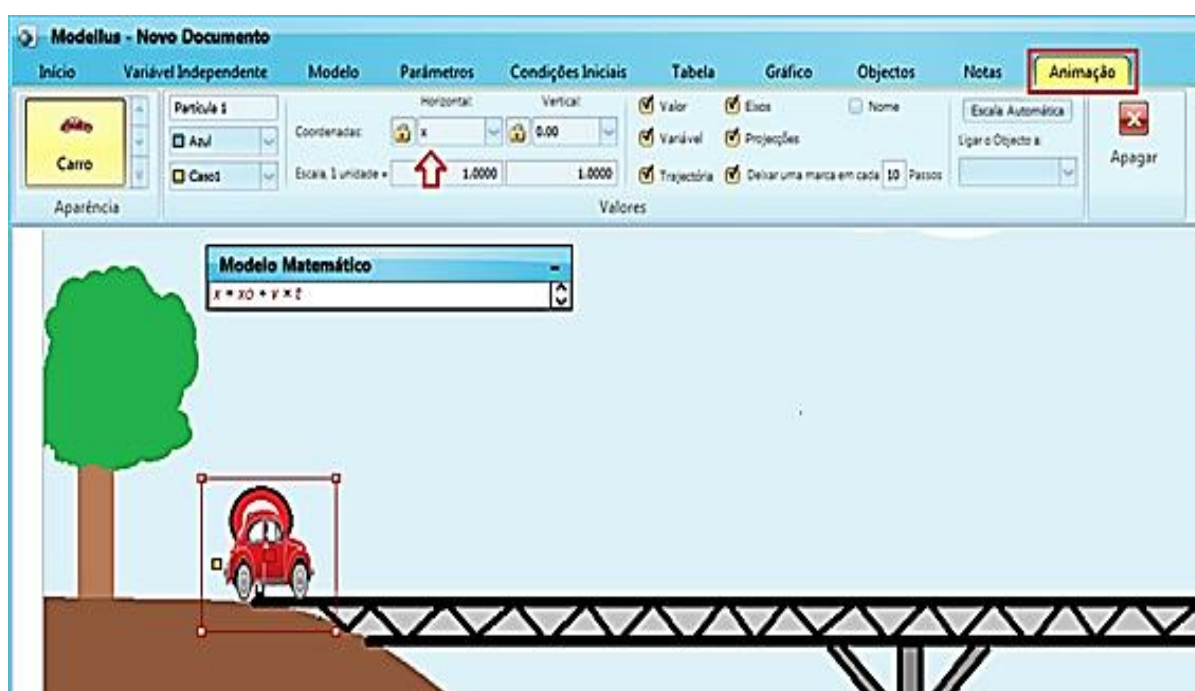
Modellus - Novo Documento

Início | Variável Independente | Modelo | Parâmetros | Condições Iniciais | Tabela | Gráfico | Objectos | Notas | Animação

Carro

Aparência

Partícula 1
Azul
Caso1

Horizontal: Vertical:
Coordenadas: x 0.00
Escala 1 unidade = 1.0000 1.0000

Valor
Variável
Trajectória
Eixos
Projecções
Deixar uma marca em cada 10 Passos
Nome

Valores

Escala Automática
Ligar o Objecto a:

Apagar

Modelo Matemático
$x = xo + v \times t$